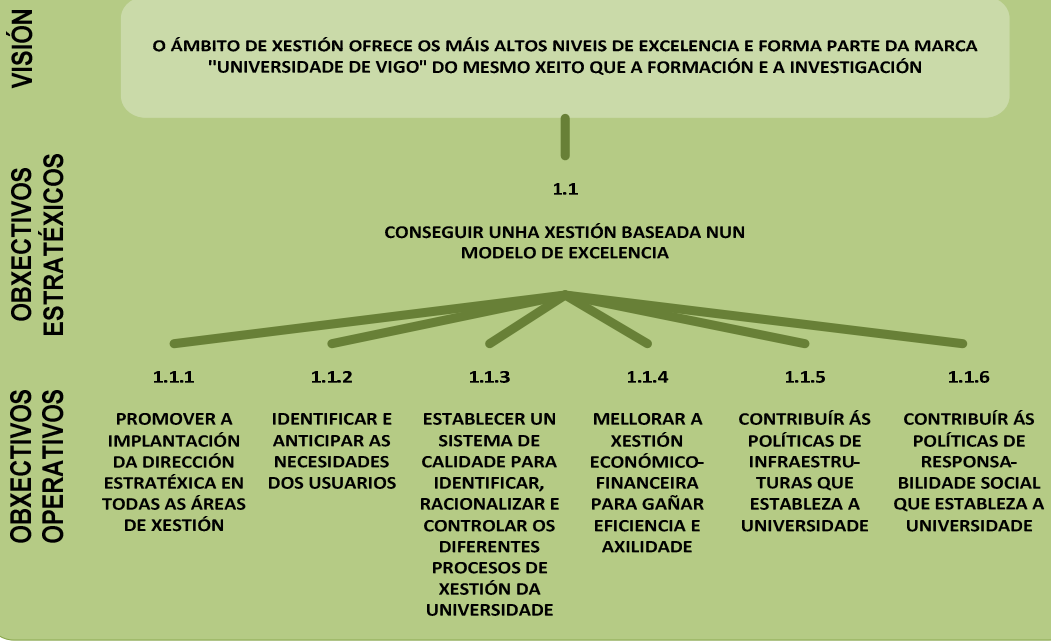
VISIÓN

O ÁMBITO DE XESTIÓN OFRECE OS MÁIS ALTOS NIVEIS DE EXCELENCIA E FORMA PARTE DA MARCA "UNIVERSIDADE DE VIGO" DO MESMO XEITO QUE A FORMACIÓN E A INVESTIGACIÓN

OBXECTIVOS ESTRATÉXICOS

1.1

CONSEGUIR UNHA XESTIÓN BASEADA NUN MODELO DE EXCELENCIA

OBXECTIVOS OPERATIVOS

1.1.1

PROMOVER A IMPLANTACIÓN DA DIRECCIÓN ESTRATÉXICA EN TODAS AS ÁREAS DE XESTIÓN

1.1.2

IDENTIFICAR E ANTICIPAR AS NECESIDADES DOS USUARIOS

1.1.3

ESTABLECER UN SISTEMA DE CALIDADE PARA IDENTIFICAR, RACIONALIZAR E CONTROLAR OS DIFERENTES PROCESOS DE XESTIÓN DA UNIVERSIDADE

1.1.4

MELLORAR A XESTIÓN ECONÓMICO-FINANCEIRA PARA GAÑAR EFICIENCIA E AXILIDADE

1.1.5

CONTRIBUÍR ÁS POLÍTICAS DE INFRAESTRUTURAS QUE ESTABLEZA A UNIVERSIDADE

1.1.6

CONTRIBUÍR ÁS POLÍTICAS DE RESPONSABILIDADE SOCIAL QUE ESTABLEZA A UNIVERSIDADE